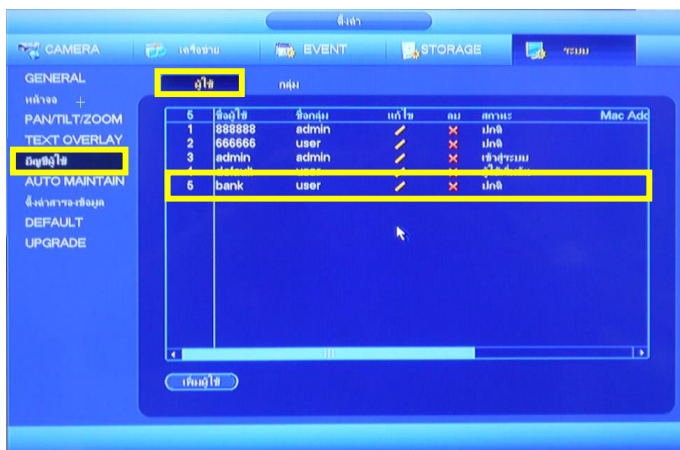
ตั้งค่า

CAMERA
เครือข่าย
EVENT
STORAGE
ระบบ

GENERAL
หน้าจอ
PAN/TILT/ZOOM
TEXT OVERLAY
บัญชีผู้ใช้
AUTO MAINTAIN
ตั้งค่าการจองข้อมูล
DEFAULT
UPGRADE

ผู้ใช้
กลุ่ม

| 5 | ชื่อผู้ใช้ | ชื่อกลุ่ม | แก้ไข | ลบ | สถานะ | Mac Add |
|---|---|---|---|---|---|---|
| 1 | 888888 | admin | | | ปกติ | |
| 2 | 666666 | user | | | ปกติ | |
| 3 | admin | admin | | | เข้าสู่ระบบ | |
| 4 | default | user | | | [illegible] | |
| 5 | bank | user | | | ปกติ | |

เพิ่มผู้ใช้